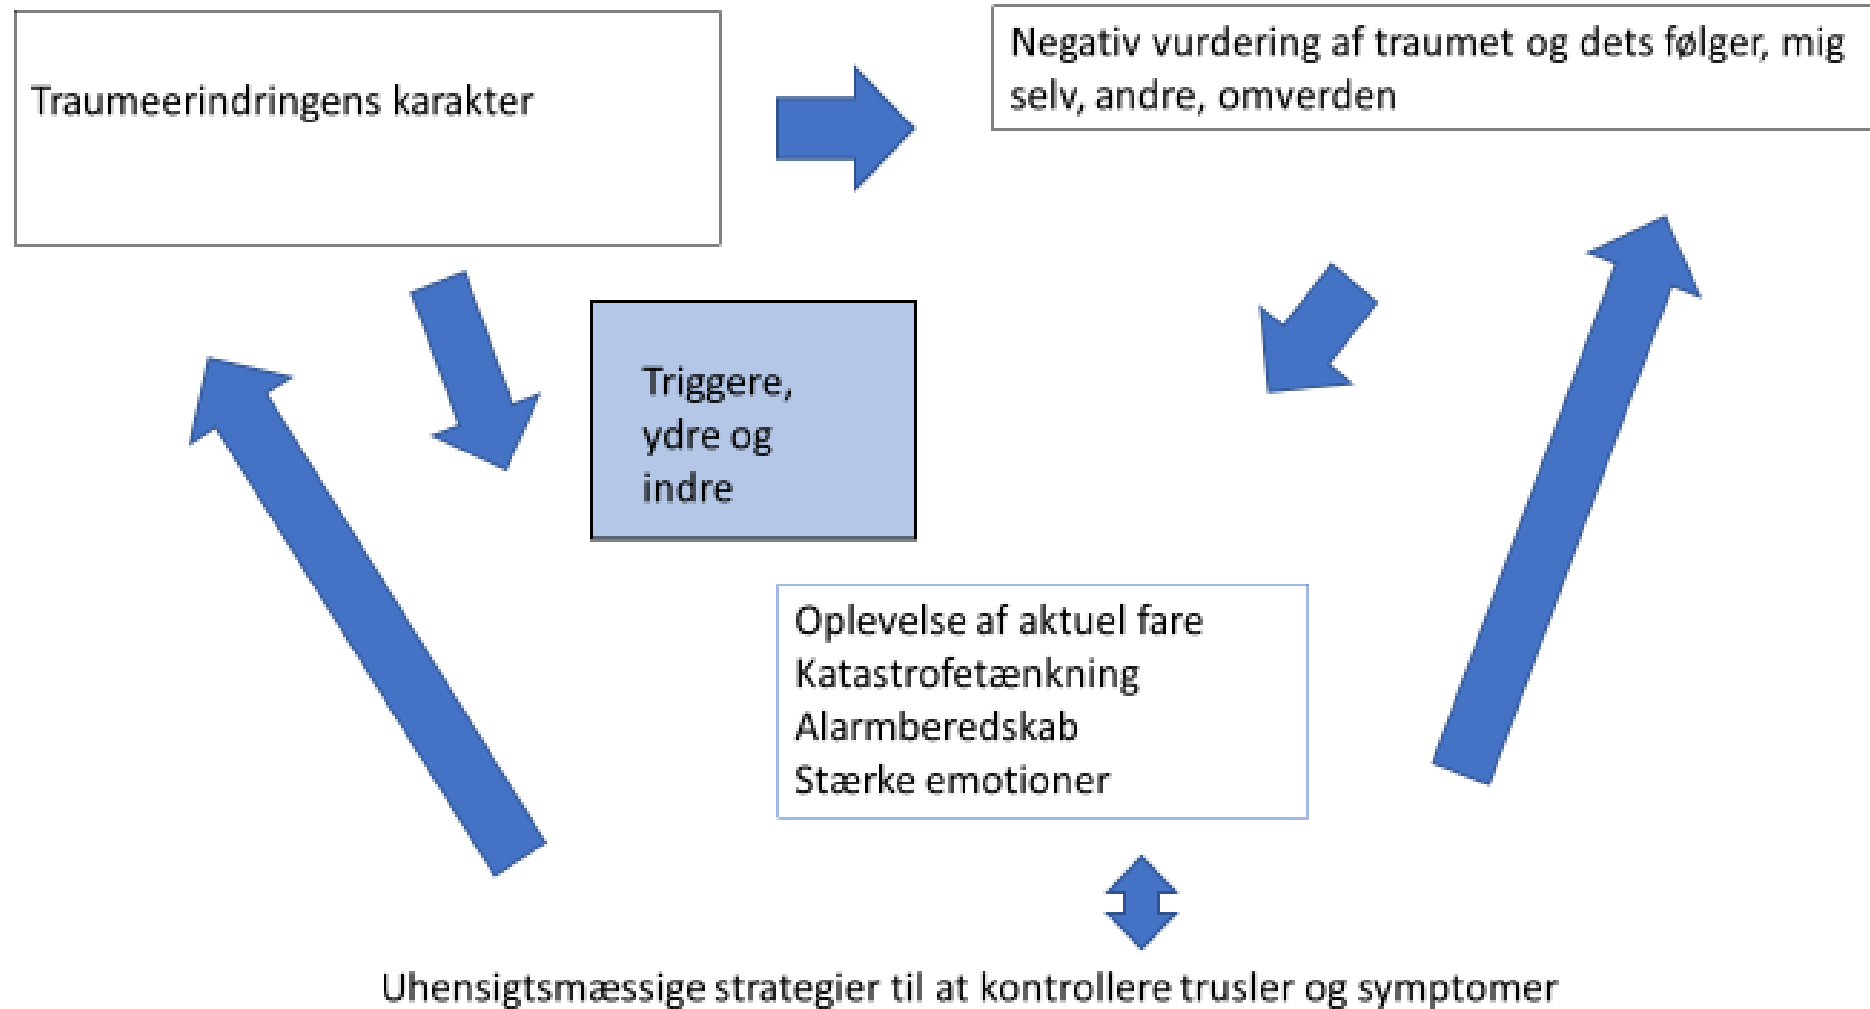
Traumeerindringens karakter

Negativ vurdering af traumet og dets følger, mig selv, andre, omverden

Triggere, ydre og indre

Oplevelse af aktuel fare
Katastrofetænkning
Alarmberedskab
Stærke emotioner

Uhensigtsmæssige strategier til at kontrollere trusler og symptomer